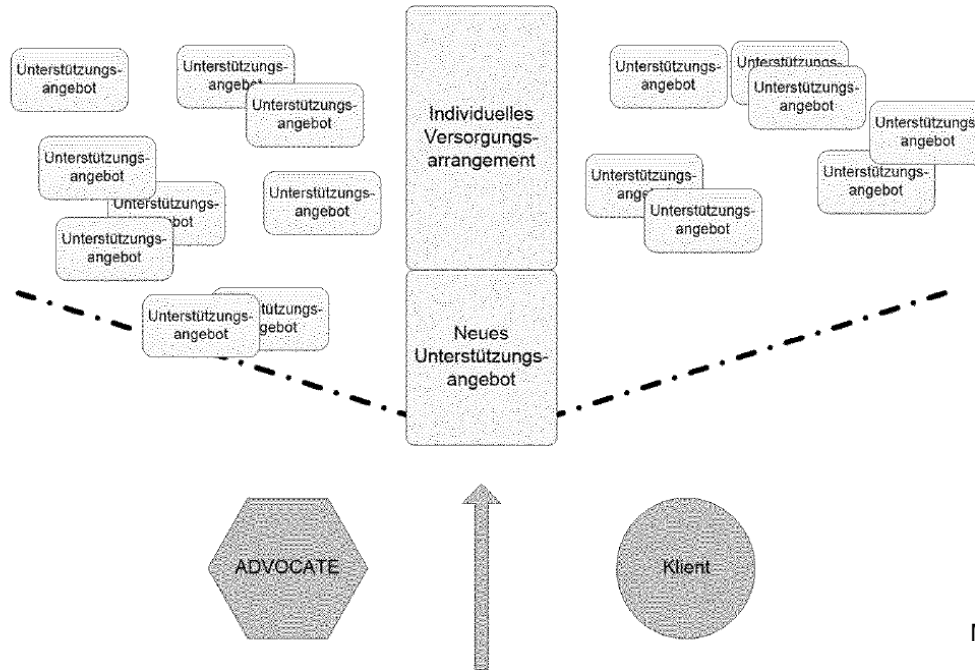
Unterstützungsangebot

Unterstützungsangebot

Unterstützungsangebot

Unterstützungsangebot

Unterstützungsangebot

Unterstützungsangebot

Unterstützungsangebot

Unterstützungsangebot

Unterstützungsangebot

Individuelles Versorgungsarrangement

Neues Unterstützungsangebot

Unterstützungsangebot

Unterstützungsangebot

Unterstützungsangebot

Unterstützungsangebot

Unterstützungsangebot

Unterstützungsangebot

Unterstützungsangebot

ADVOCATE

Klient

N